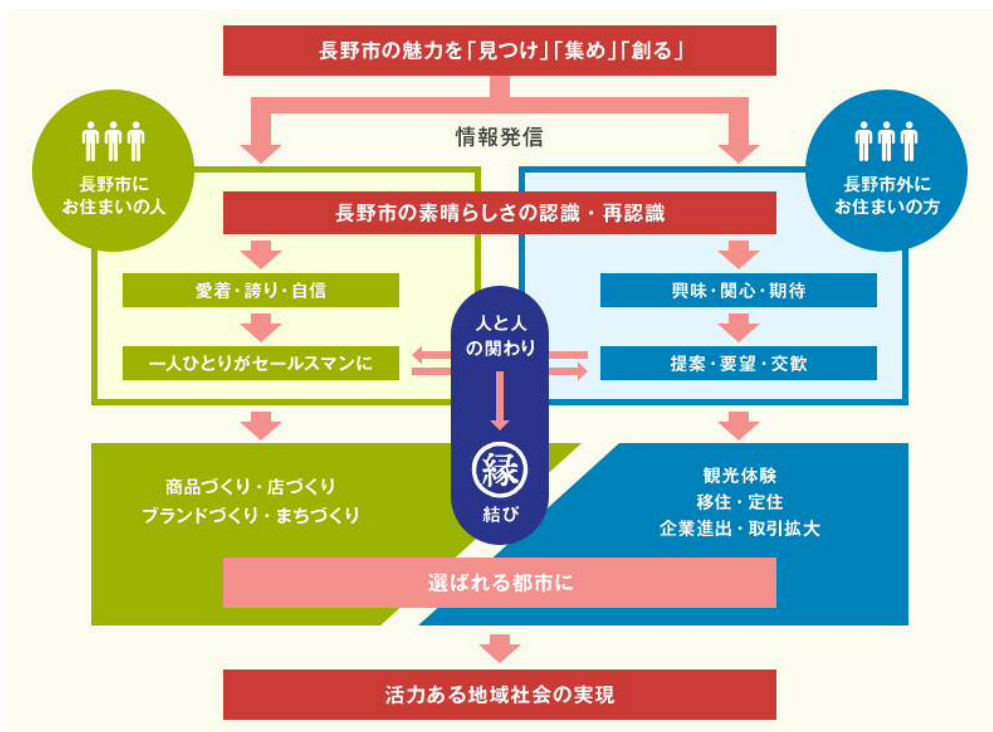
長野市の魅力を「見つけ」「集め」「創る」

情報発信

長野市にお住まいの人

長野市外にお住まいの方

長野市の素晴らしさの認識・再認識

愛着・誇り・自信

一人ひとりがセールスマンに

人と人の関わり

縁

結び

興味・関心・期待

提案・要望・交歓

商品づくり・店づくり
ブランドづくり・まちづくり

観光体験
移住・定住
企業進出・取引拡大

選ばれる都市に

活力ある地域社会の実現